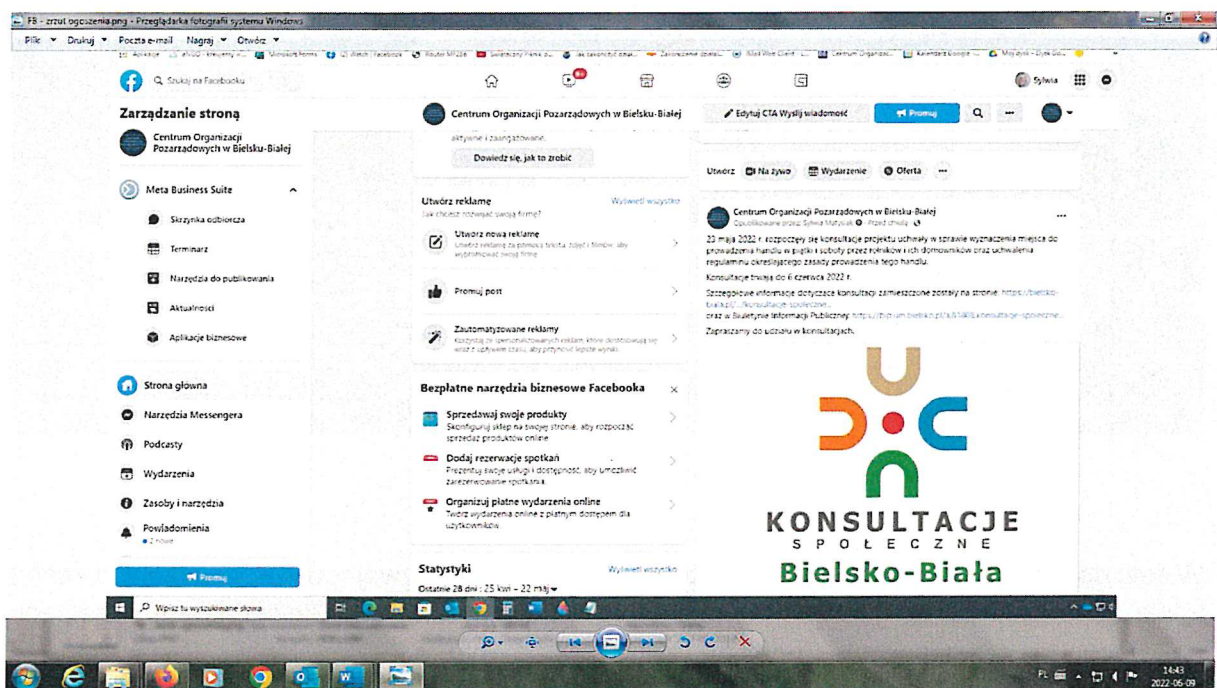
FB - zrzut ogłoszenia.png - Przeglądarka fotografii systemu Windows

Plik ▾ Drukuj ▾ Poczta e-mail Nagraj ▾ Otwórz ▾

Q Szukaj na Facebooku

Sylwia

Zarządzanie stroną

Centrum Organizacji Pozarządowych w Bielsku-Białej

Meta Business Suite

Skrzynka odbiorcza

Terminarz

Narzędzia do publikowania

Aktualności

Aplikacje biznesowe

Strona główna

Narzędzia Messengera

Podcasty

Wydarzenia

Zasoby i narzędzia

Powiadomienia
• 2 nowe

Promuj

Centrum Organizacji Pozarządowych w Bielsku-Białej

aktywne i zaangażowane.

Dowiedz się, jak to zrobić

Utwórz reklamę
Jak chcesz rozwijać swoją firmę?

Wyświetl wszystko

Utwórz nową reklamę
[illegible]

Promuj post

Zautomatyzowane reklamy
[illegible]

Bezpłatne narzędzia biznesowe Facebooka

Sprzedawaj swoje produkty
Skonfiguruj sklep na swojej stronie, aby rozpocząć sprzedaż produktów online

Dodaj rezerwacje spotkań
Prezentuj swoje usługi i dostępność, aby umożliwić zarezerwowanie spotkania.

Organizuj płatne wydarzenia online
Twórz wydarzenia online z płatnym dostępem dla użytkowników.

Statystyki
Ostatnie 28 dni : 25 kwi – 22 maj

Wyświetl wszystko

Edytuj CTA Wyślij wiadomość

Promuj

Utwórz Na żywo Wydarzenie Oferta

Centrum Organizacji Pozarządowych w Bielsku-Białej
Opublikowane przez: Sylwia Matysiak · Przed chwilą

23 maja 2022 r. rozpoczęły się konsultacje projektu uchwały w sprawie wyznaczenia miejsca do prowadzenia handlu w piątki i soboty przez rolników i ich domowników oraz uchwalenia regulaminu określającego zasady prowadzenia tego handlu.

Konsultacje trwają do 6 czerwca 2022 r.

Szczegółowe informacje dotyczące konsultacji zamieszczone zostały na stronie: https://bielsko-biala.pl/.../konsultacje-spoleczne...
oraz w Biuletynie Informacji Publicznej: https://bip.um.bielsko.pl/a/.../konsultacje-spoleczne...

Zapraszamy do udziału w konsultacjach.

KONSULTACJE
SPOŁECZNE
Bielsko-Biała

Wpisz tu wyszukiwane słowa

PL 14:43 2022-06-09